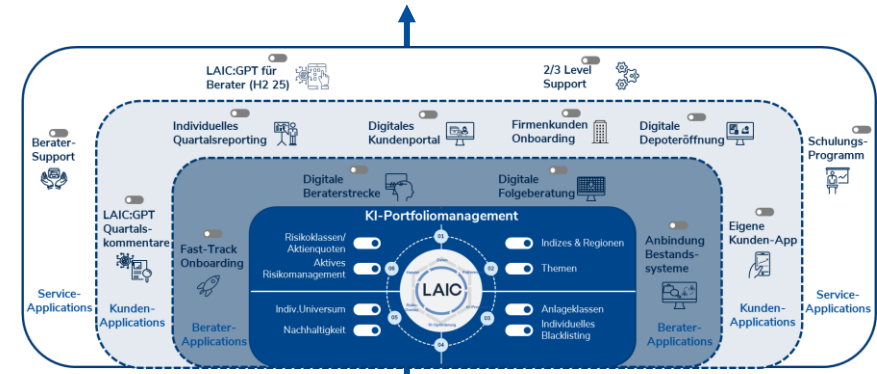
LAIC:GPT für Berater (H2 25)

2/3 Level Support

Berater-Support

Individuelles Quartalsreporting

Digitales Kundenportal

Firmenkunden Onboarding

Digitale Depoteröffnung

Schulungs-Programm

Digitale Beraterstrecke

Digitale Folgeberatung

LAIC:GPT Quartalskommentare

KI-Portfoliomanagement

Risikoklassen/ Aktienquoten

Aktives Risikomanagement

Indizes & Regionen

Themen

Fast-Track Onboarding

Anbindung Bestandssysteme

Eigene Kunden-App

LAIC

Indiv.Universum

Nachhaltigkeit

Anlageklassen

Individuelles Blacklisting

01

02

03

04

05

06

Service-Applications

Kunden-Applications

Berater-Applications

Berater-Applications

Kunden-Applications

Service-Applications